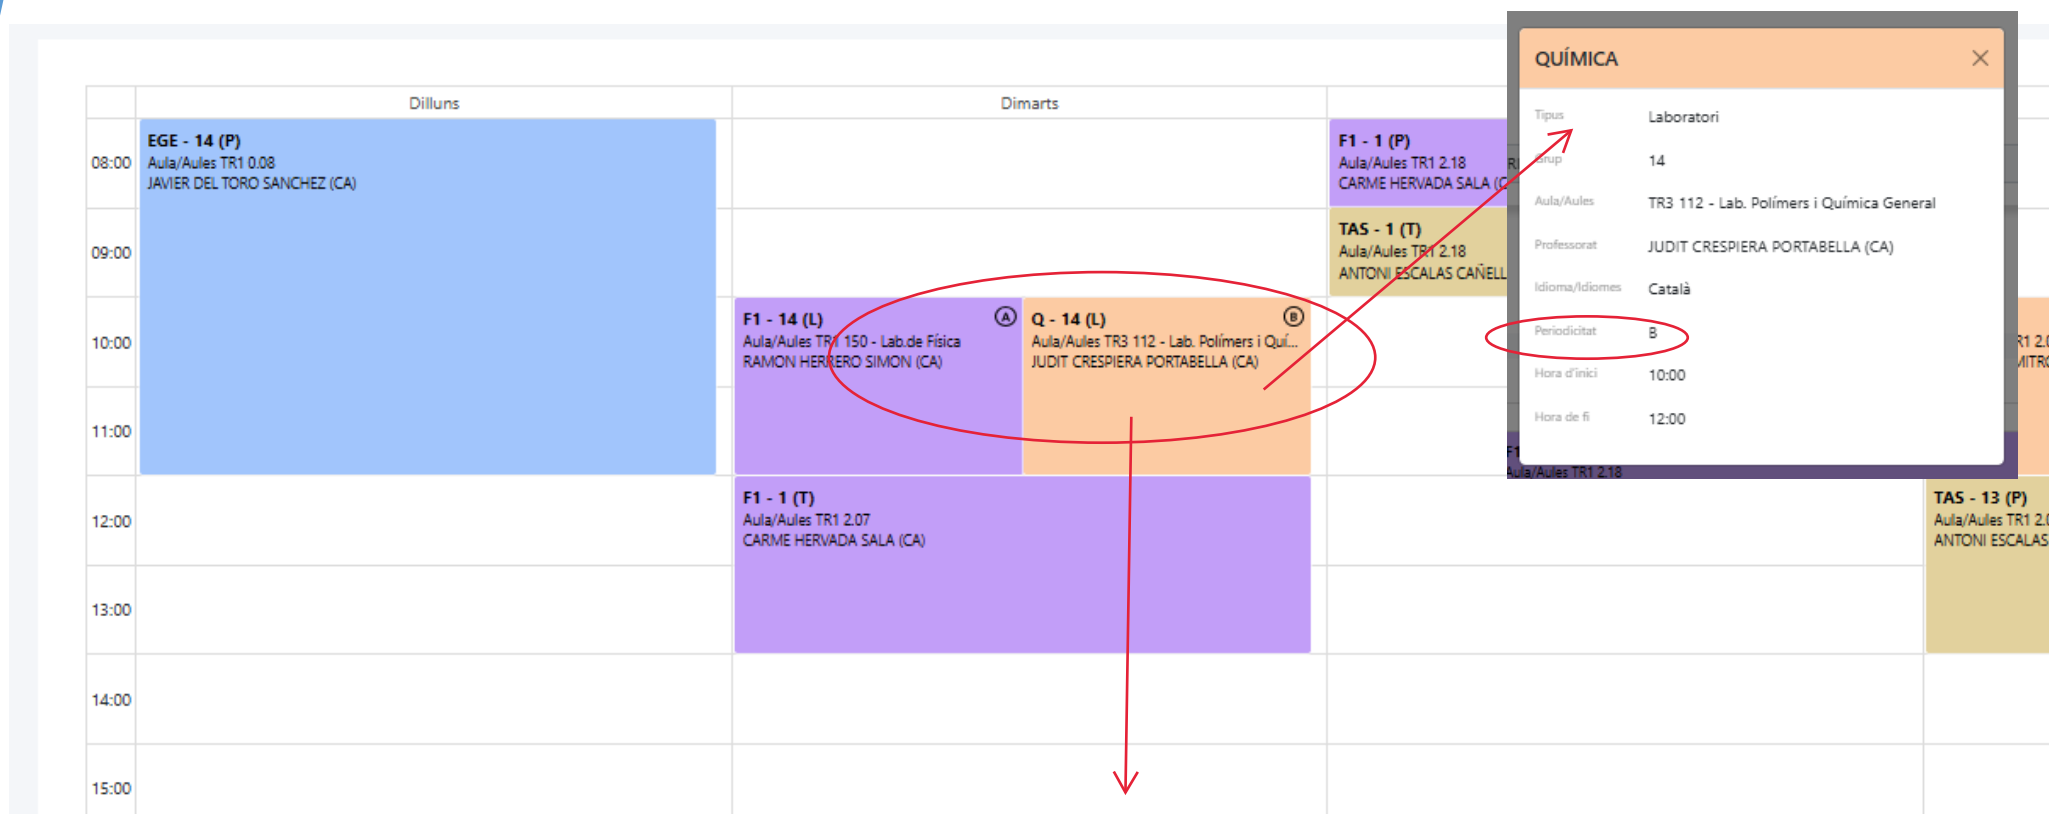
Dilluns

Dimarts

08:00
09:00
10:00
11:00
12:00
13:00
14:00
15:00

EGE - 14 (P)
Aula/Aules TR1 0.08
JAVIER DEL TORO SANCHEZ (CA)

F1 - 14 (L) Ⓐ
Aula/Aules TR1 150 - Lab.de Física
RAMON HERRERO SIMON (CA)

Q - 14 (L) Ⓑ
Aula/Aules TR3 112 - Lab. Polímers i Quí...
JUDIT CRESPIERA PORTABELLA (CA)

F1 - 1 (T)
Aula/Aules TR1 2.07
CARME HERVADA SALA (CA)

F1 - 1 (P)
Aula/Aules TR1 2.18
CARME HERVADA SALA (C

TAS - 1 (T)
Aula/Aules TR1 2.18
ANTONI ESCALAS CAÑELL

F1
Aula/Aules TR1 2.18

TAS - 13 (P)
Aula/Aules TR1 2.0
ANTONI ESCALAS

R1 2.0
MITRO

QUÍMICA ✕

| | |
|---|---|
| Tipus | Laboratori |
| Grup | 14 |
| Aula/Aules | TR3 112 - Lab. Polímers i Química General |
| Professorat | JUDIT CRESPIERA PORTABELLA (CA) |
| Idioma/Idiomes | Català |
| Periodicitat | B |
| Hora d'inici | 10:00 |
| Hora de fi | 12:00 |